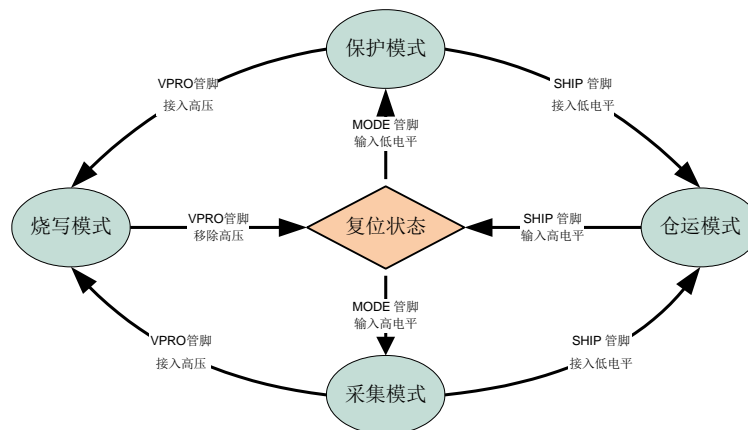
保护模式

VPRO管脚
接入高压

SHIP 管脚
接入低电平

MODE 管脚
输入低电平

烧写模式

VPRO管脚
移除高压

复位状态

SHIP 管脚
输入高电平

仓运模式

MODE 管脚
输入高电平

VPRO管脚
接入高压

SHIP 管脚
接入低电平

采集模式